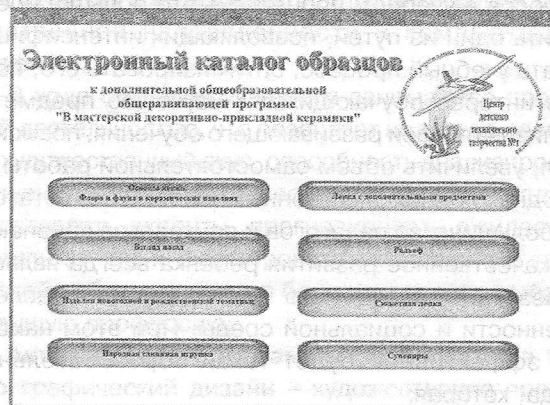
Электронный каталог образцов

к дополнительной общеобразовательной общеразвивающей программе "В мастерской декоративно-прикладной керамики"

Центр детского технического творчества №1

Основы лепки. Флора и фауна в керамических изделиях

Лепка с дополнительными предметами

Взгляд назад

Рельеф

Изделия новогодней и рождественской тематики

Сюжетная лепка

Народная глиняная игрушка

Сувениры